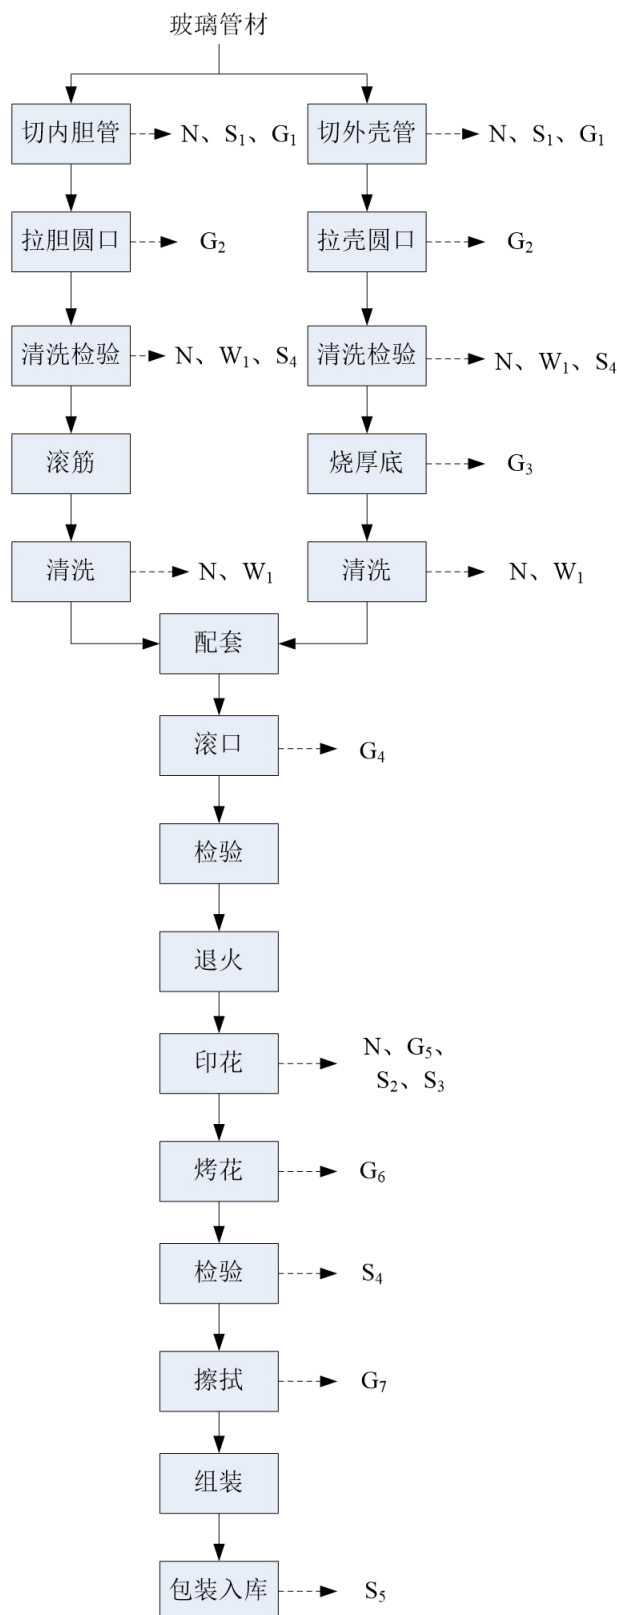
玻璃管材

切内胆管 N、$S_1$、$G_1$

拉胆圆口 $G_2$

清洗检验 N、$W_1$、$S_4$

滚筋

清洗 N、$W_1$

切外壳管 N、$S_1$、$G_1$

拉壳圆口 $G_2$

清洗检验 N、$W_1$、$S_4$

烧厚底 $G_3$

清洗 N、$W_1$

配套

滚口 $G_4$

检验

退火

印花 N、$G_5$、$S_2$、$S_3$

烤花 $G_6$

检验 $S_4$

擦拭 $G_7$

组装

包装入库 $S_5$